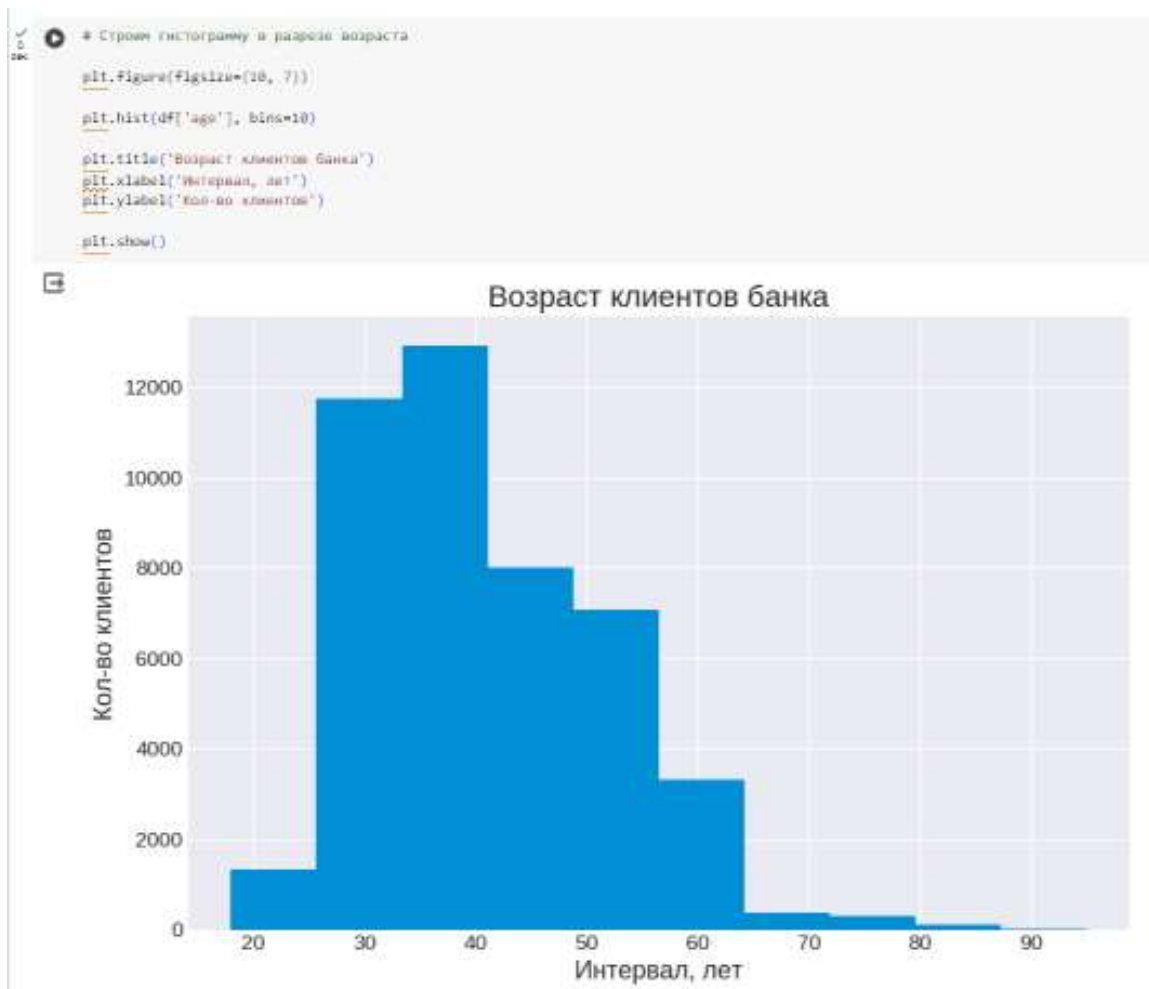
0
сек

# Строим гистограмму в разрезе возраста

plt.figure(figsize=(10, 7))

plt.hist(df['age'], bins=10)

plt.title('Возраст клиентов банка')
plt.xlabel('Интервал, лет')
plt.ylabel('Кол-во клиентов')

plt.show()

Возраст клиентов банка

Кол-во клиентов

12000
10000
8000
6000
4000
2000
0

20 30 40 50 60 70 80 90

Интервал, лет